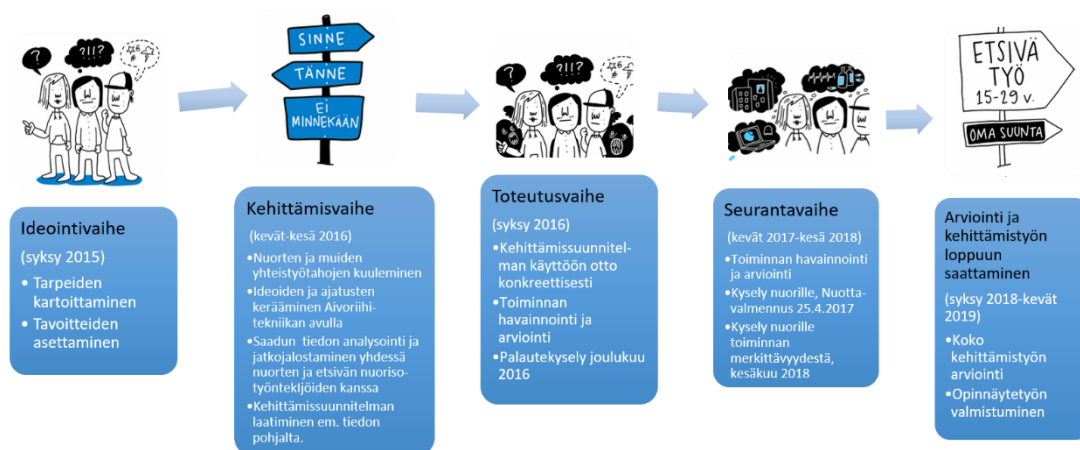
?
?!!?
SINNE
TÄNNE
EI MINNEKÄÄN
?
?!!?
ETSIVÄ TYÖ 15-29 v.
OMA SUUNTA

Ideointivaihe

(syksy 2015)

• Tarpeiden kartoittaminen
• Tavoitteiden asettaminen

Kehittämisvaihe

(kevät-kesä 2016)

•Nuorten ja muiden yhteistyötahojen kuuleminen
•Ideoiden ja ajatusten kerääminen Aivoriihitekniikan avulla
•Saadun tiedon analysointi ja jatkojalostaminen yhdessä nuorten ja etsivän nuorisotyöntekijöiden kanssa
•Kehittämissuunnitelman laatiminen em. tiedon pohjalta.

Toteutusvaihe

(syksy 2016)

•Kehittämissuunnitelman käyttöön otto konkreettisesti
•Toiminnan havainnointi ja arviointi
•Palautekysely joulukuu 2016

Seurantavaihe

(kevät 2017-kesä 2018)

•Toiminnan havainnointi ja arviointi
•Kysely nuorille, Nuottavalmennus 25.4.2017
•Kysely nuorille toiminnan merkittävyydestä, kesäkuu 2018

Arviointi ja kehittämistyön loppuun saattaminen

(syksy 2018-kevät 2019)

•Koko kehittämistyön arviointi
•Opinnäytetyön valmistuminen